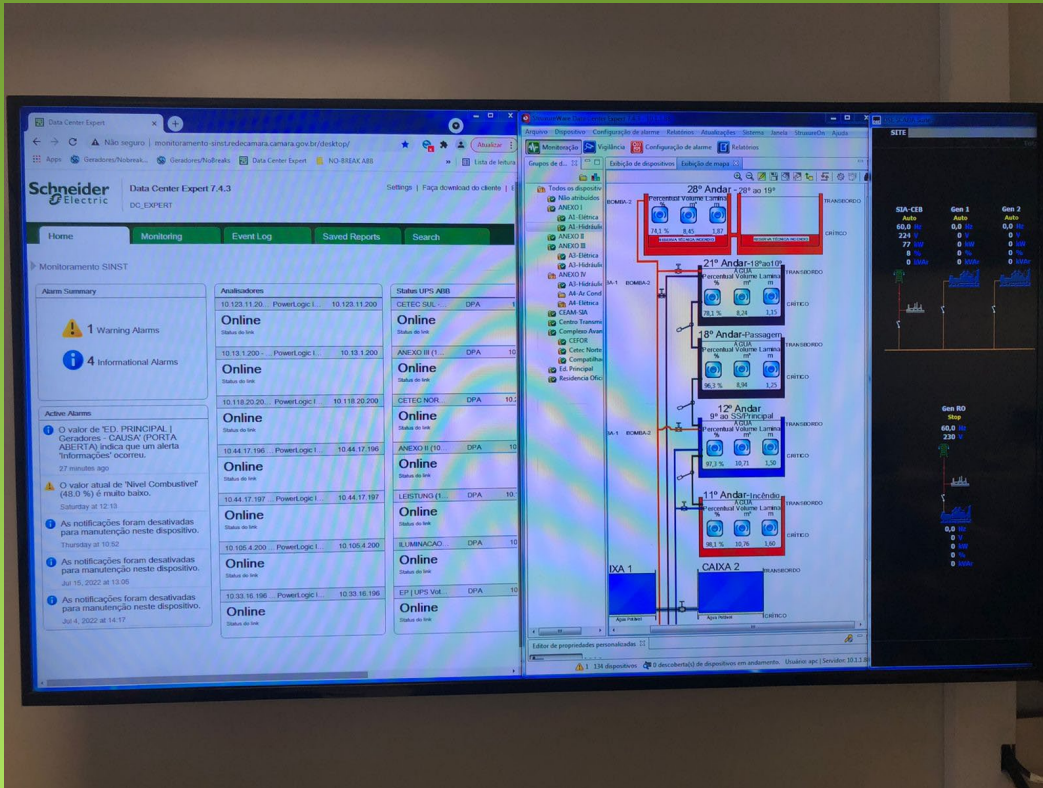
Data Center Expert

Não seguro | monitoramento-sinst.redecamara.camara.gov.br/desktop/

Atualizar

Apps Geradores/Nobreak Geradores/NoBreaks Data Center Expert NO-BREAK ABB Lista de leitura

Schneider Electric

Data Center Expert 7.4.3

DC_EXPERT

Settings | Faça download do cliente

Home Monitoring Event Log Saved Reports Search

Monitoramento SINST

Alarm Summary

1 Warning Alarms

4 Informational Alarms

Active Alarms

O valor de 'ED. PRINCIPAL | Geradores - CAUSA' (PORTA ABERTA) indica que um alerta 'Informações' ocorreu.
27 minutes ago

O valor atual de 'Nível Combustível' (48.0 %) é muito baixo.
Saturday at 12:13

As notificações foram desativadas para manutenção neste dispositivo.
Thursday at 10:52

As notificações foram desativadas para manutenção neste dispositivo.
Jul 15, 2022 at 13:06

As notificações foram desativadas para manutenção neste dispositivo.
Jul 4, 2022 at 14:17

Analisadores

10.123.11.20... PowerLogic I... 10.123.11.200
Online
Status do link

10.13.1.200 - PowerLogic I... 10.13.1.200
Online
Status do link

10.118.20.20... PowerLogic I... 10.118.20.200
Online
Status do link

10.44.17.196 ... PowerLogic I... 10.44.17.196
Online
Status do link

10.44.17.197 ... PowerLogic I... 10.44.17.197
Online
Status do link

10.105.4.200 ... PowerLogic I... 10.105.4.200
Online
Status do link

10.33.16.196 ... PowerLogic I... 10.33.16.196
Online
Status do link

Status UPS ABB

CETEC SUL - DPA
Online
Status do link

ANEXO III (1... DPA
Online
Status do link

CETEC NOR... DPA
Online
Status do link

ANEXO II (10... DPA
Online
Status do link

LEISTUNG (1... DPA
Online
Status do link

ILUMINACAO... DPA
Online
Status do link

EP | UPS Vol... DPA
Online
Status do link

Arquivo Dispositivo Configuração de alarme Relatórios Atualizações Sistema Janela StruxureOn Ajuda

Monitoração Vigilância Configuração de alarme Relatórios

Grupos de d...

Todos os dispositivos
Não atribuídos
ANEXO I
A1-Elétrica
A1-Hidráulic
ANEXO II
ANEXO III
A3-Elétrica
A3-Hidráulic
ANEXO IV
A3-Hidráulic
A4-Ar Cond
A4-Elétrica
CEAM-SIA
Centro Transm
Complexo Avan
CEFOR
Cetec Norte
Compatilha
Ed. Principal
Residência Ofici

Exibição de dispositivos Exibição de mapa

28º Andar - 28º ao 19º
BOMBA-2
Percentual Volume Lamina
% m³ m
74,1 % 8,45 1,87
TRANSBORDO
CRÍTICO

21º Andar-18º ao 10º
ÁGUA
Percentual Volume Lamina
% m³ m
78,1 % 8,24 1,15
BOMBA-1 BOMBA-2
TRANSBORDO
CRÍTICO

18º Andar-Passagem
ÁGUA
Percentual Volume Lamina
% m³ m
96,3 % 8,94 1,25
TRANSBORDO
CRÍTICO

12º Andar
9º ao SS/Principal
ÁGUA
Percentual Volume Lamina
% m³ m
97,3 % 10,71 1,50
BOMBA-1 BOMBA-2
TRANSBORDO
CRÍTICO

11º Andar-Incêndio
ÁGUA
Percentual Volume Lamina
% m³ m
98,1 % 10,76 1,50
TRANSBORDO
CRÍTICO

IXA 1 CAIXA 2
TRANSBORDO
CRÍTICO
Água Potável Água Potável

Editor de propriedades personalizadas

1 134 dispositivos 0 descoberta(s) de dispositivos em andamento. Usuário: apc | Servidor: 10.1.3

SITE

SIA-CEB Auto
60,0 Hz
224 V
77 kW
8 %
0 kWh

Gen 1 Auto
0,0 Hz
0 V
0 kW
0 %
0 kWh

Gen 2 Auto
0,0 Hz
0 V
0 kW
0 %
0 kWh

Gen RO Stop
60,0 Hz
230 V
0 Hz
0 V
0 kW
0 %
0 kWh